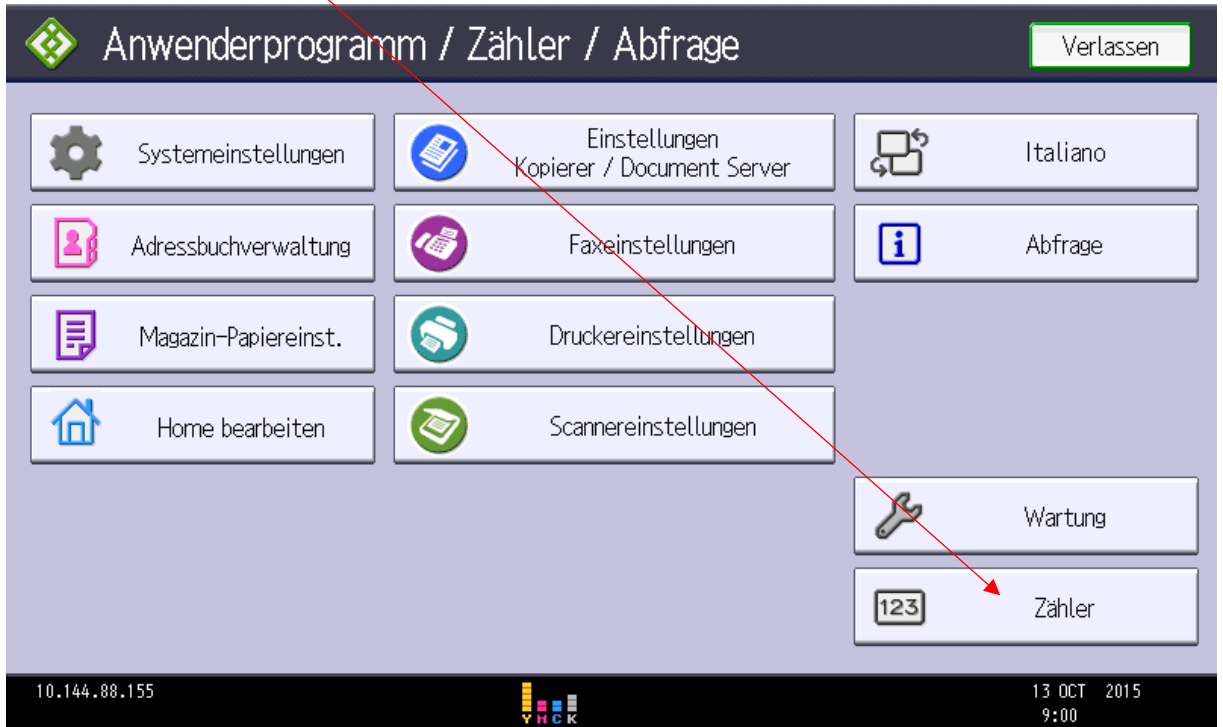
Anwenderprogramm / Zähler / Abfrage

Verlassen

Systemeinstellungen

Einstellungen Kopierer / Document Server

Italiano

Adressbuchverwaltung

Faxeinstellungen

Abfrage

Magazin-Papiereinst.

Druckereinstellungen

Home bearbeiten

Scannereinstellungen

Wartung

123

Zähler

10.144.88.155

Y M C K

13 OCT 2015
9:00